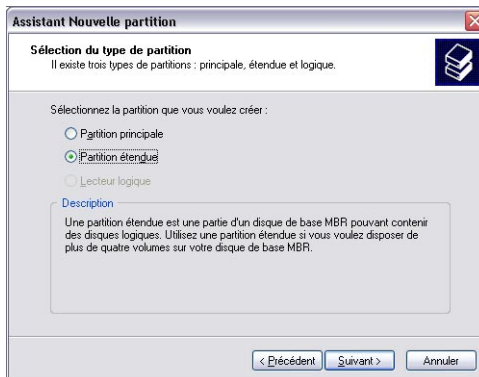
Assistant Nouvelle partition

Sélection du type de partition
Il existe trois types de partitions : principale, étendue et logique.

Sélectionnez la partition que vous voulez créer :

Partition principale

Partition étendue

Lecteur logique

Description

Une partition étendue est une partie d'un disque de base MBR pouvant contenir des disques logiques. Utilisez une partition étendue si vous voulez disposer de plus de quatre volumes sur votre disque de base MBR.

< Précédent | Suivant > | Annuler